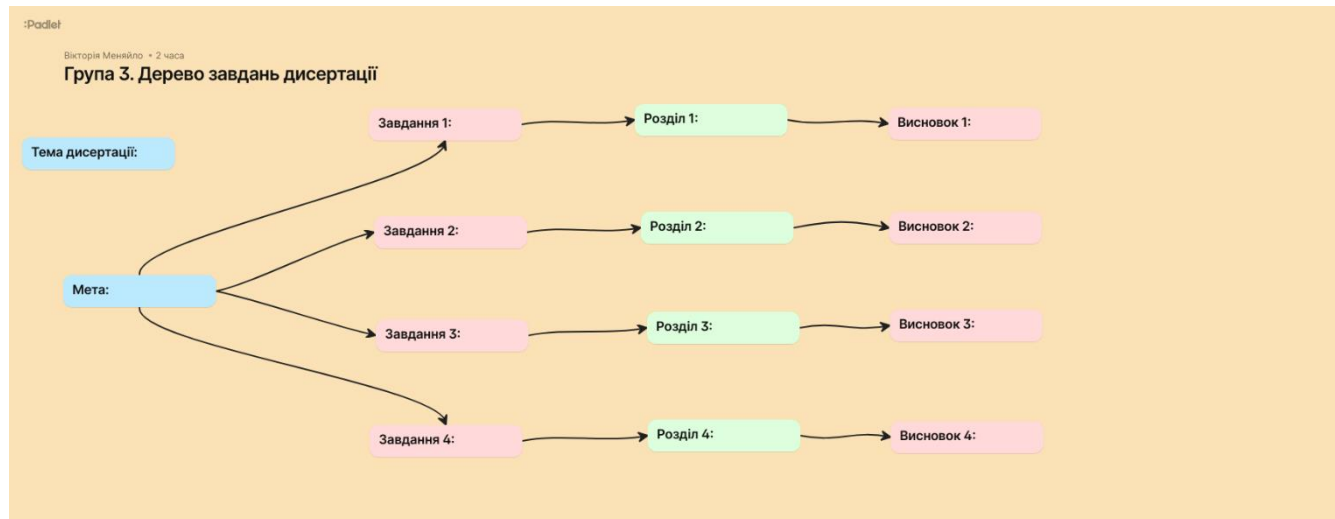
:Padlet

Вікторія Меняйло • 2 часа

Група 3. Дерево завдань дисертації

Тема дисертації:

Мета:

Завдання 1:

Розділ 1:

Висновок 1:

Завдання 2:

Розділ 2:

Висновок 2:

Завдання 3:

Розділ 3:

Висновок 3:

Завдання 4:

Розділ 4:

Висновок 4: